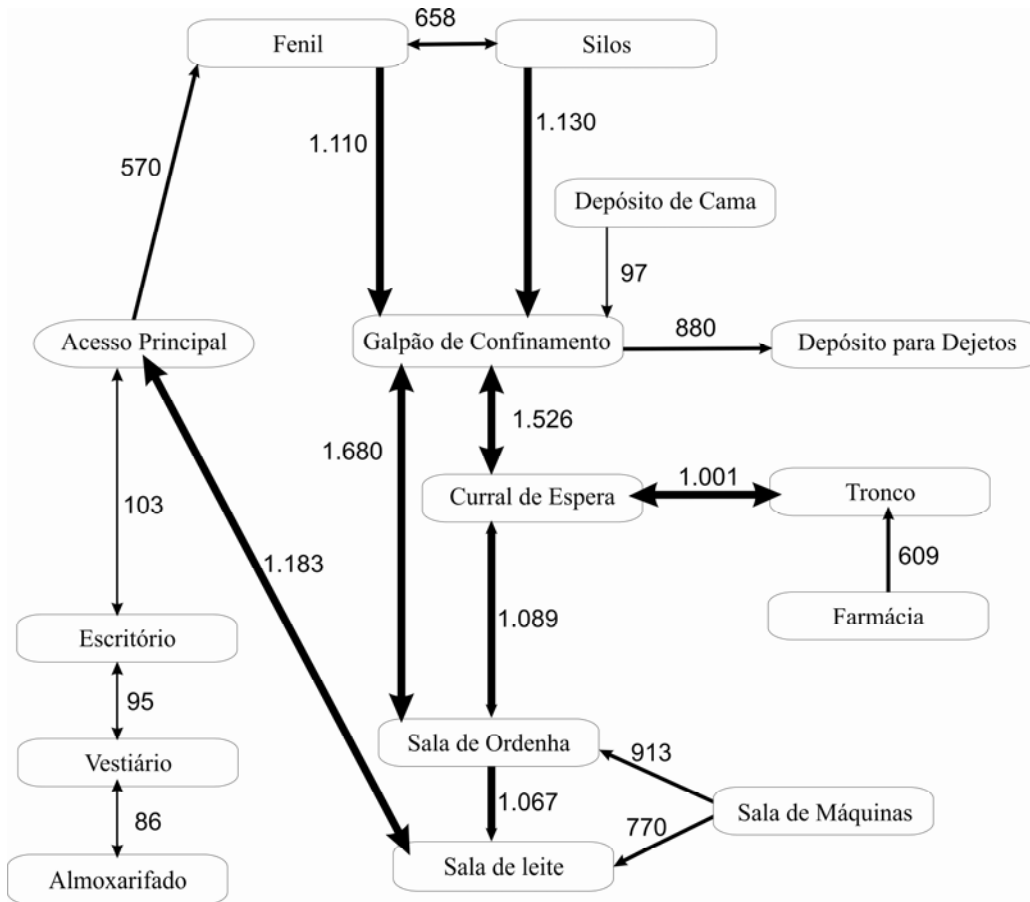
Fenil
658
Silos
570
1.110
1.130
Depósito de Cama
97
Acesso Principal
Galpão de Confinamento
880
Depósito para Dejetos
1.526
1.680
Curral de Espera
1.001
Tronco
103
1.183
609
Farmácia
1.089
Escritório
95
Sala de Ordenha
913
Vestiário
1.067
Sala de Máquinas
86
770
Almoxarifado
Sala de leite